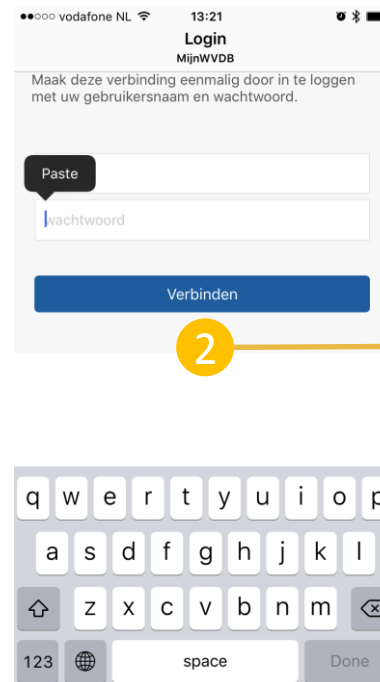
●●○○○ vodafone NL 13:21

Login
MijnWVDB

Maak deze verbinding eenmalig door in te loggen met uw gebruikersnaam en wachtwoord.

Paste

wachtwoord

Verbinden

2

q w e r t y u i o p
a s d f g h j k l
z x c v b n m
123 space Done